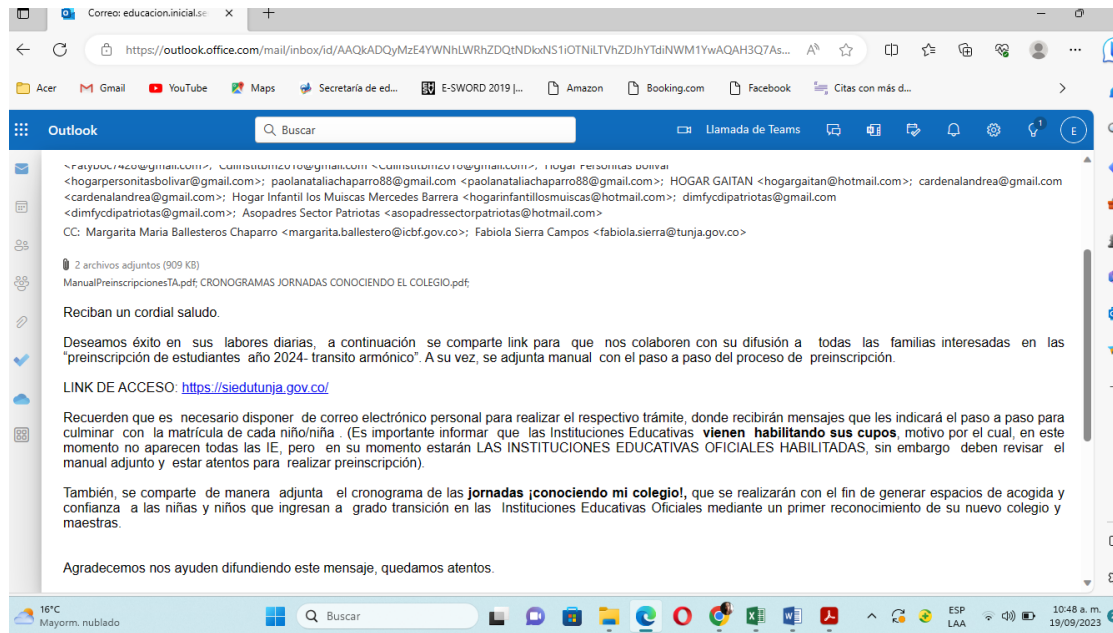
Correo: educacion.inicial.se ×

https://outlook.office.com/mail/inbox/id/AAQkADQyMzE4YWNhLWRhZDQtNDkxNS1iOTNiLTVhZDJhYTdiNWM1YwAQAH3Q7As...

Acer Gmail YouTube Maps Secretaría de ed... E-SWORD 2019 |... Amazon Booking.com Facebook Citas con más d...

Outlook Buscar Llamada de Teams E

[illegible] Hogar Personitas Bolivar <hogarpersonitasbolivar@gmail.com>; paolanataliachaparro88@gmail.com <paolanataliachaparro88@gmail.com>; HOGAR GAITAN <hogargaitan@hotmail.com>; cardenalandrea@gmail.com <cardenalandrea@gmail.com>; Hogar Infantil los Muiscas Mercedes Barrera <hogarinfantillosmuiscas@hotmail.com>; dimfycdipatriotas@gmail.com <dimfycdipatriotas@gmail.com>; Asopadres Sector Patriotas <asopadressectorpatriotas@hotmail.com>

CC: Margarita Maria Ballesteros Chaparro <margarita.ballestero@icbf.gov.co>; Fabiola Sierra Campos <fabiola.sierra@tunja.gov.co>

2 archivos adjuntos (909 KB)
ManualPreinscripcionesTA.pdf; CRONOGRAMAS JORNADAS CONOCIENDO EL COLEGIO.pdf;

Reciban un cordial saludo.

Deseamos éxito en sus labores diarias, a continuación se comparte link para que nos colaboren con su difusión a todas las familias interesadas en las "preinscripción de estudiantes año 2024- transito armónico". A su vez, se adjunta manual con el paso a paso del proceso de preinscripción.

LINK DE ACCESO: https://siedutunja.gov.co/

Recuerden que es necesario disponer de correo electrónico personal para realizar el respectivo trámite, donde recibirán mensajes que les indicará el paso a paso para culminar con la matrícula de cada niño/niña . (Es importante informar que las Instituciones Educativas vienen habilitando sus cupos, motivo por el cual, en este momento no aparecen todas las IE, pero en su momento estarán LAS INSTITUCIONES EDUCATIVAS OFICIALES HABILITADAS, sin embargo deben revisar el manual adjunto y estar atentos para realizar preinscripción).

También, se comparte de manera adjunta el cronograma de las jornadas ¡conociendo mi colegio!, que se realizarán con el fin de generar espacios de acogida y confianza a las niñas y niños que ingresan a grado transición en las Instituciones Educativas Oficiales mediante un primer reconocimiento de su nuevo colegio y maestras.

Agradecemos nos ayuden difundiendo este mensaje, quedamos atentos.

16°C Mayorm. nublado Buscar ESP LAA 10:48 a. m. 19/09/2023